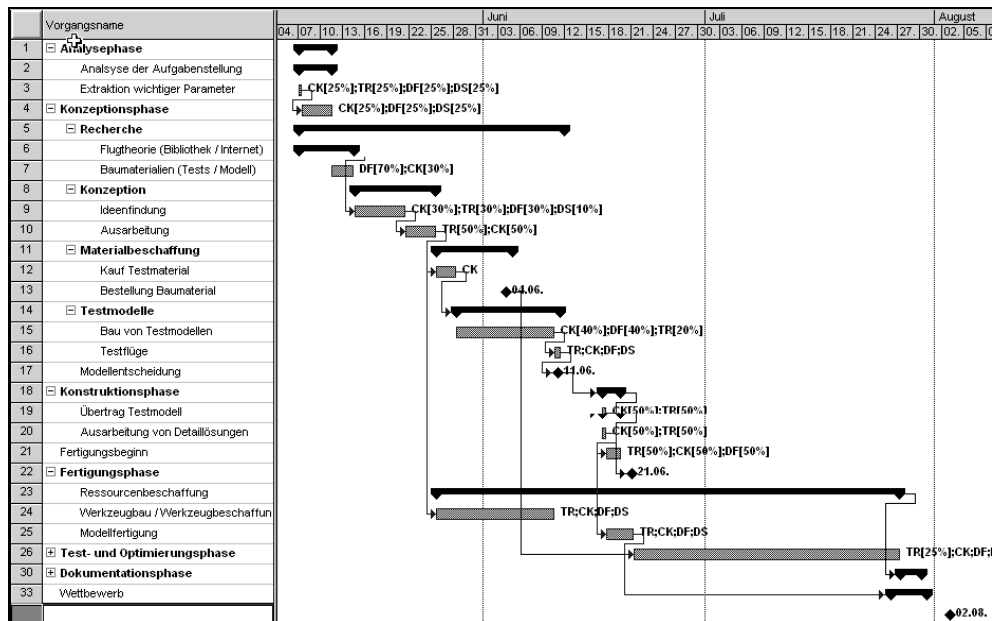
| | Vorgangsname |
|---|---|
| 1 | ⊟ Analysephase |
| 2 | Analysye der Aufgabenstellung |
| 3 | Extraktion wichtiger Parameter |
| 4 | ⊟ Konzeptionsphase |
| 5 | ⊟ Recherche |
| 6 | Flugtheorie (Bibliothek / Internet) |
| 7 | Baumaterialien (Tests / Modell) |
| 8 | ⊟ Konzeption |
| 9 | Ideenfindung |
| 10 | Ausarbeitung |
| 11 | ⊟ Materialbeschaffung |
| 12 | Kauf Testmaterial |
| 13 | Bestellung Baumaterial |
| 14 | ⊟ Testmodelle |
| 15 | Bau von Testmodellen |
| 16 | Testflüge |
| 17 | Modellentscheidung |
| 18 | ⊟ Konstruktionsphase |
| 19 | Übertrag Testmodell |
| 20 | Ausarbeitung von Detaillösungen |
| 21 | Fertigungsbeginn |
| 22 | ⊟ Fertigungsphase |
| 23 | Ressourcenbeschaffung |
| 24 | Werkzeugbau / Werkzeugbeschaffun |
| 25 | Modellfertigung |
| 26 | ⊞ Test- und Optimierungsphase |
| 30 | ⊞ Dokumentationsphase |
| 33 | Wettbewerb |

Juni Juli August
04. 07. 10. 13. 16. 19. 22. 25. 28. 31. 03. 06. 09. 12. 15. 18. 21. 24. 27. 30. 03. 06. 09. 12. 15. 18. 21. 24. 27. 30. 02. 05. 0

CK[25%];TR[25%];DF[25%];DS[25%]
CK[25%];DF[25%];DS[25%]
DF[70%];CK[30%]
CK[30%];TR[30%];DF[30%];DS[10%]
TR[50%];CK[50%]
CK
04.06.
CK[40%];DF[40%];TR[20%]
TR;CK;DF;DS
11.06.
CK[50%];TR[50%]
CK[50%];TR[50%]
TR[50%];CK[50%];DF[50%]
21.06.
TR;CK;DF;DS
TR;CK;DF;DS
TR[25%];CK;DF;
02.08.